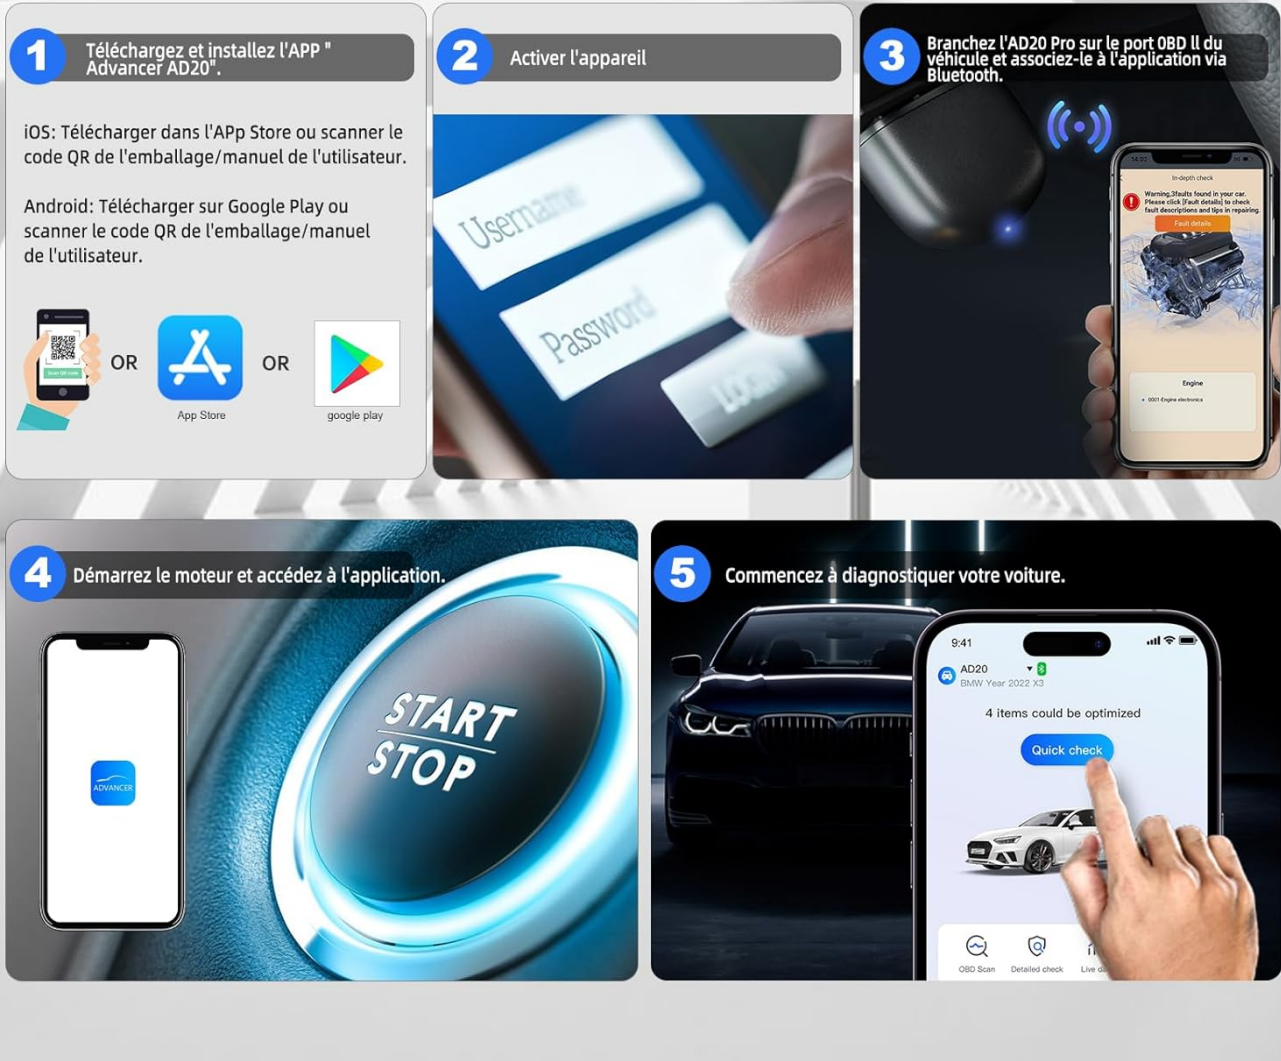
1 Téléchargez et installez l'APP " Advancer AD20".

iOS: Télécharger dans l'APp Store ou scanner le code QR de l'emballage/manuel de l'utilisateur.

Android: Télécharger sur Google Play ou scanner le code QR de l'emballage/manuel de l'utilisateur.

Scan QR code

OR

App Store

OR

google play

2 Activer l'appareil

Username

Password

Login

3 Branchez l'AD20 Pro sur le port OBD ll du véhicule et associez-le à l'application via Bluetooth.

In-depth check

Warning,3faults found in your car. Please click [Fault details] to check fault descriptions and tips in repairing.

Fault details

Engine

0001-Engine electronics

4 Démarrez le moteur et accédez à l'application.

ADVANCER

START STOP

5 Commencez à diagnostiquer votre voiture.

9:41

AD20

BMW Year 2022 X3

4 items could be optimized

Quick check

OBD Scan

Detailed check

Live d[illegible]